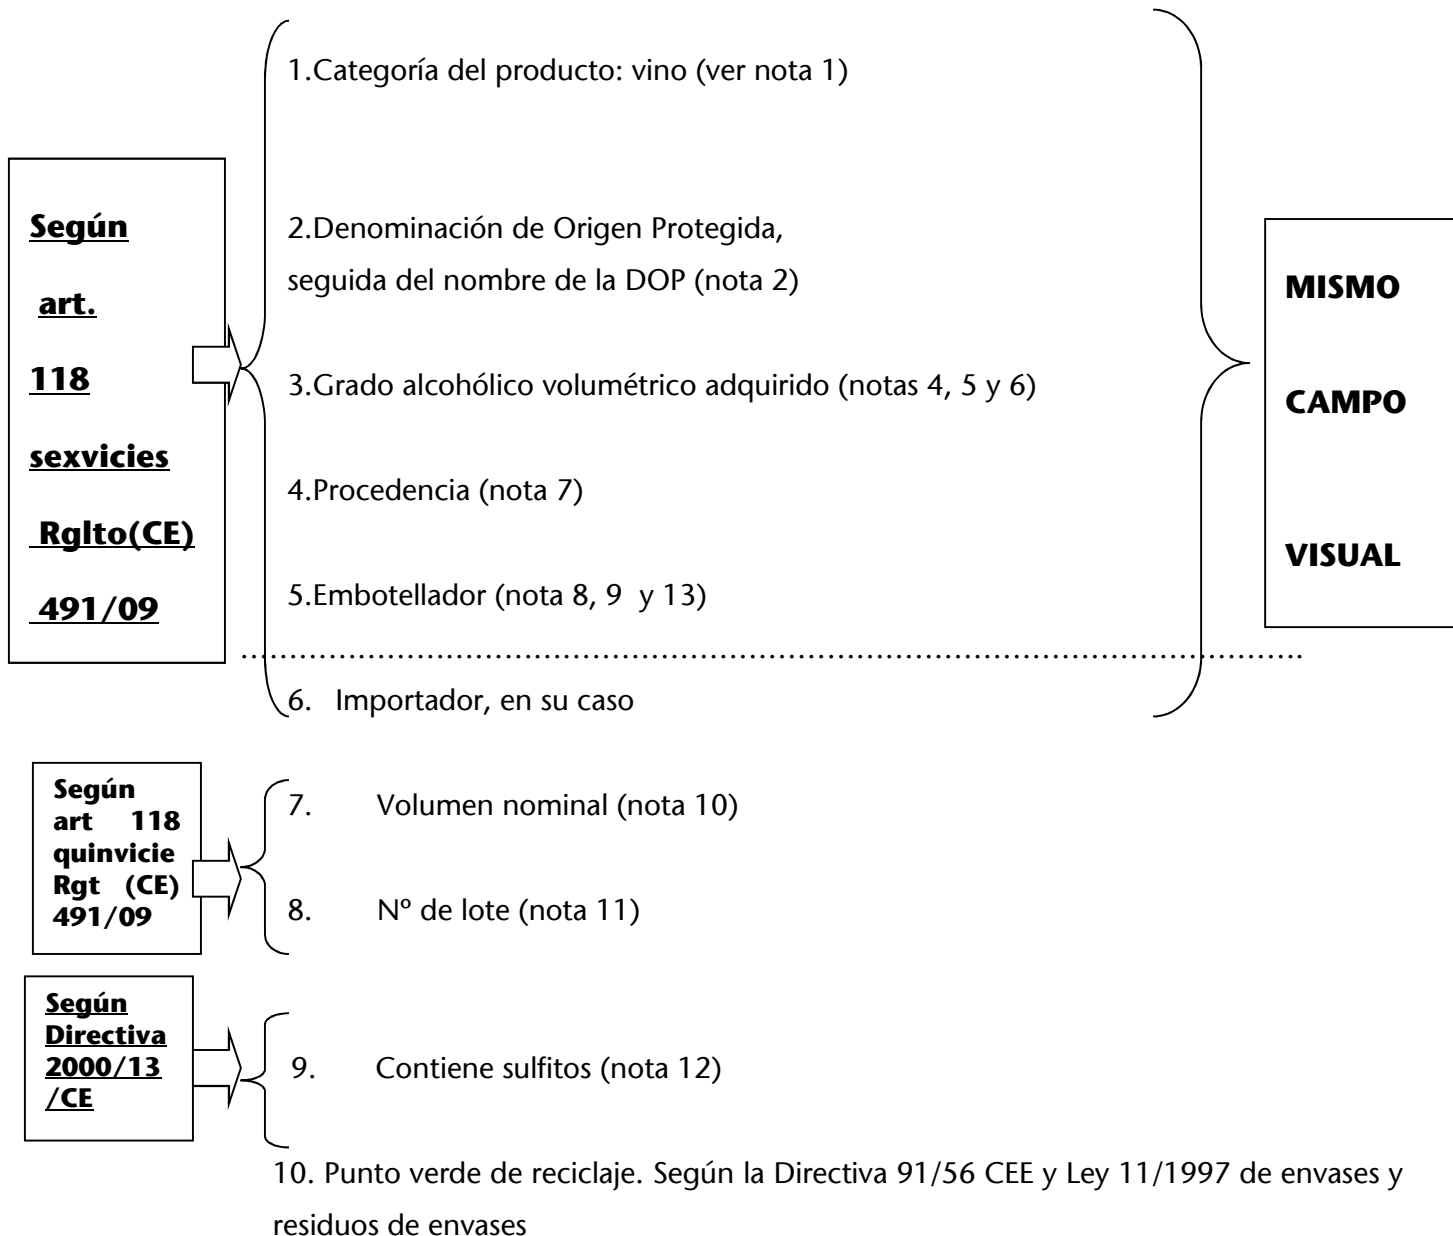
Según art. 118 sexvicies Rglto(CE) 491/09

1.Categoría del producto: vino (ver nota 1)

2.Denominación de Origen Protegida, seguida del nombre de la DOP (nota 2)

3.Grado alcohólico volumétrico adquirido (notas 4, 5 y 6)

4.Procedencia (nota 7)

5.Embotellador (nota 8, 9 y 13)

6. Importador, en su caso

MISMO CAMPO VISUAL

Según art 118 quinvicie Rgt (CE) 491/09

7. Volumen nominal (nota 10)

8. Nº de lote (nota 11)

Según Directiva 2000/13 /CE

9. Contiene sulfitos (nota 12)

10. Punto verde de reciclaje. Según la Directiva 91/56 CEE y Ley 11/1997 de envases y residuos de envases